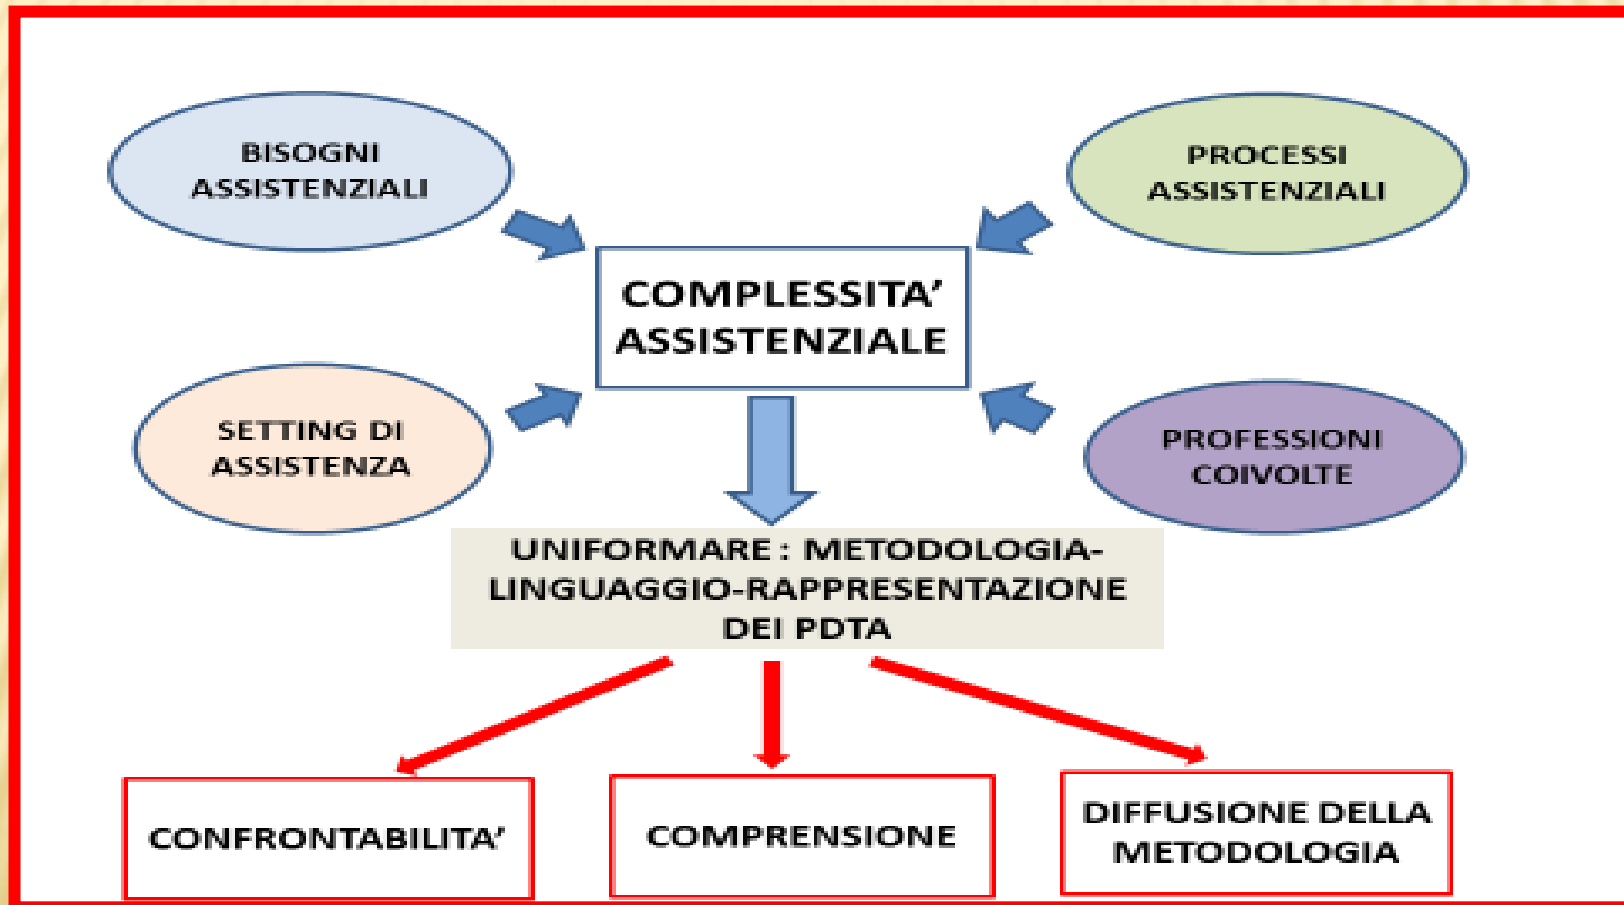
BISOGNI ASSISTENZIALI

PROCESSI ASSISTENZIALI

COMPLESSITA' ASSISTENZIALE

SETTING DI ASSISTENZA

PROFESSIONI COIVOLTE

UNIFORMARE : METODOLOGIA-LINGUAGGIO-RAPPRESENTAZIONE DEI PDTA

CONFRONTABILITA'

COMPRENSIONE

DIFFUSIONE DELLA METODOLOGIA